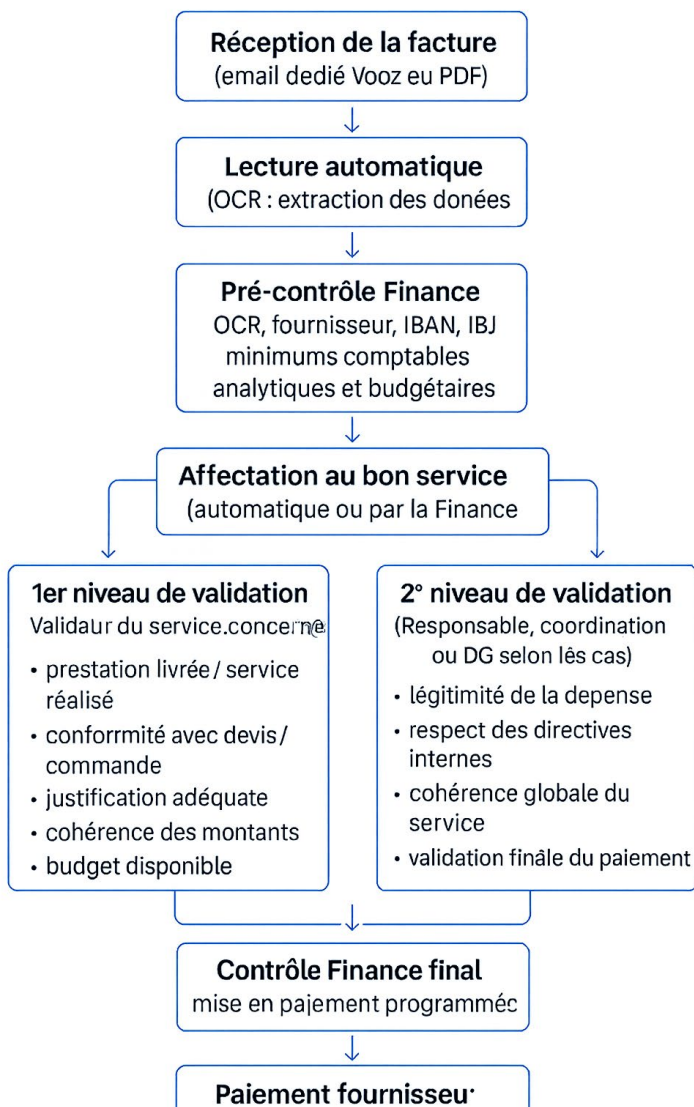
Réception de la facture
(email dedié Vooz eu PDF)

Lecture automatique
(OCR : extraction des donées

Pré-contrôle Finance
OCR, fournisseur, IBAN, IBJ
minimums comptables
analytiques et budgétaires

Affectation au bon service
(automatique ou par la Finance

1er niveau de validation
Validaur du service.concerne
• prestation livrée / service réalisé
• conforrmité avec devis / commande
• justification adéquate
• cohérence des montants
• budget disponible

2° niveau de validation
(Responsable, coordination ou DG selon lës cas)
• légitimité de la depense
• respect des directives internes
• cohérence globale du service
• validation finâle du paiement

Contrôle Finance final
mise en pajement programméc

Paiement fournisseu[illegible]